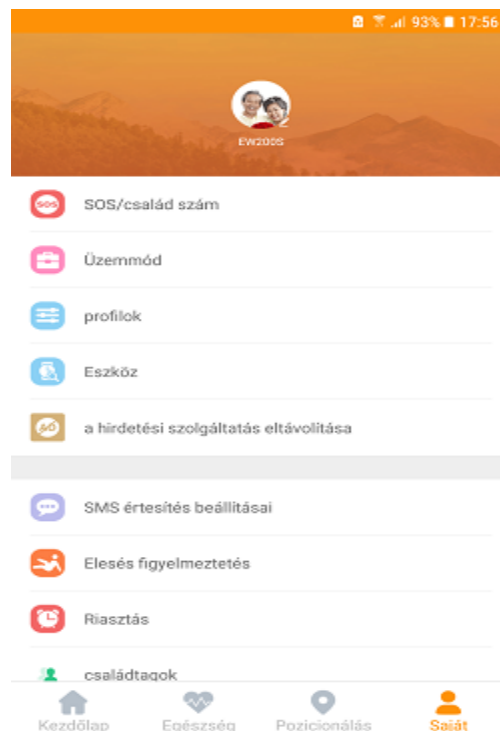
93% 17:56

EW200S

SOS

SOS/család szám

Üzemmód

profilok

Eszköz

a hirdetési szolgáltatás eltávolítása

SMS értesítés beállításai

Elesés figyelmeztetés

Riasztás

családtagok

Kezdőlap Egészség Pozicionálás Saját